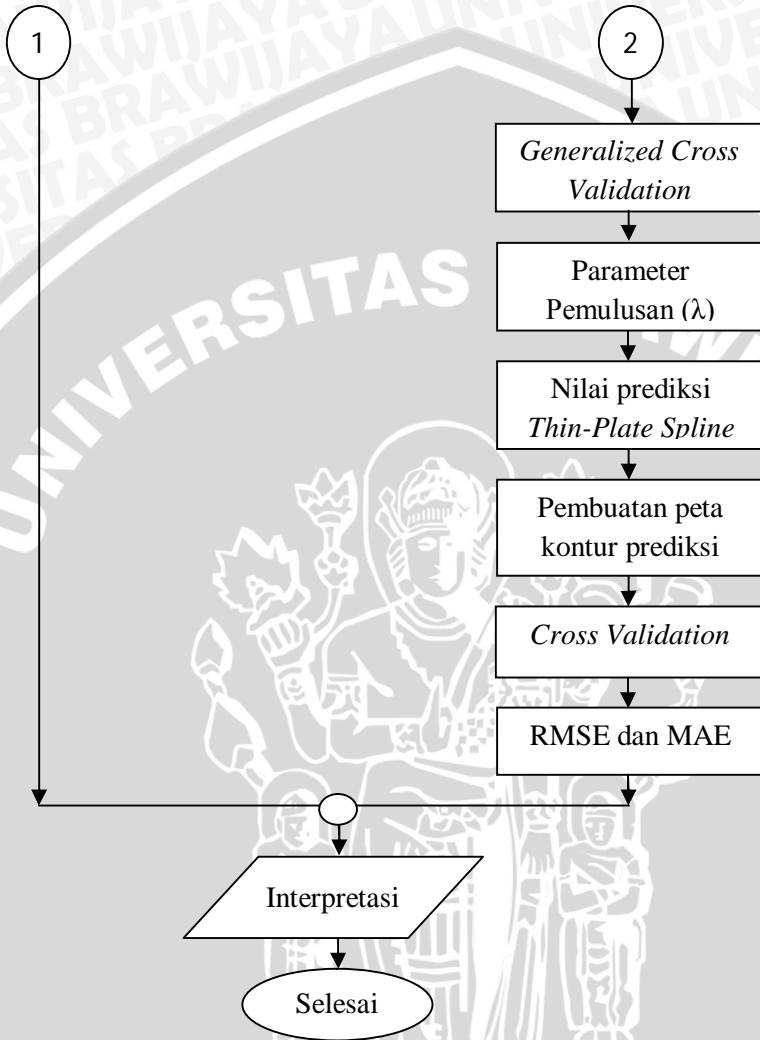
1

2

*Generalized Cross Validation*

Parameter Pemulusan ($\lambda$)

Nilai prediksi *Thin-Plate Spline*

Pembuatan peta kontur prediksi

*Cross Validation*

RMSE dan MAE

Interpretasi

Selesai

UNIVERSITAS BRAWIJAYA